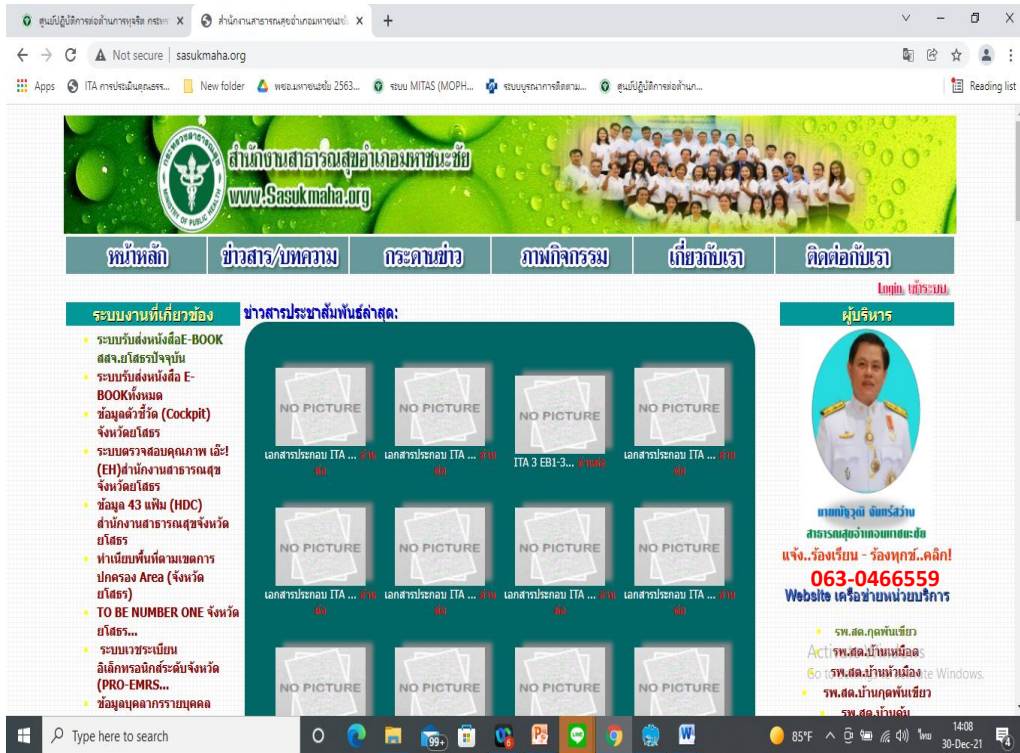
ศูนย์ปฏิบัติการต่อต้านการทุจริต กระทร ×
สำนักงานสาธารณสุขอำเภอมหาชนะชัย ×
+
Not secure | sasukmaha.org
Apps
ITA การประเมินคุณธรร...
New folder
พชอ.มหาชนะชัย 2563...
ระบบ MITAS (MOPH...
ระบบบุคลากรติดตาม...
ศูนย์ปฏิบัติการต่อต้านก...
Reading list

สำนักงานสาธารณสุขอำเภอมหาชนะชัย
www.Sasukmaha.org

หน้าหลัก | ข่าวสาร/บทความ | กระดานข่าว | ภาพกิจกรรม | เกี่ยวกับเรา | ติดต่อกับเรา

Login เข้าระบบ

ระบบงานที่เกี่ยวข้อง
ระบบรับส่งหนังสือE-BOOK สสจ.ยโสธรปัจจุบัน
ระบบรับส่งหนังสือ E-BOOKทั้งหมด
ข้อมูลตัวชี้วัด (Cockpit) จังหวัดยโสธร
ระบบตรวจสอบคุณภาพ เอ๊ะ! (EH)สำนักงานสาธารณสุขจังหวัดยโสธร
ข้อมูล 43 แฟ้ม (HDC) สำนักงานสาธารณสุขจังหวัดยโสธร
ทำเนียบพื้นที่ตามเขตการปกครอง Area (จังหวัดยโสธร)
TO BE NUMBER ONE จังหวัดยโสธร...
ระบบเวชระเบียนอิเล็กทรอนิกส์ระดับจังหวัด (PRO-EMRS...
ข้อมูลบุคลากรรายบุคคล

ข่าวสารประชาสัมพันธ์ล่าสุด:

NO PICTURE
เอกสารประกอบ ITA ... อ่านต่อ
NO PICTURE
เอกสารประกอบ ITA ... อ่านต่อ
NO PICTURE
ITA 3 EB1-3... อ่านต่อ
NO PICTURE
เอกสารประกอบ ITA ... อ่านต่อ
NO PICTURE
เอกสารประกอบ ITA ... อ่านต่อ
NO PICTURE
เอกสารประกอบ ITA ... อ่านต่อ
NO PICTURE
เอกสารประกอบ ITA ... อ่านต่อ
NO PICTURE
เอกสารประกอบ ITA ... อ่านต่อ
NO PICTURE
NO PICTURE
NO PICTURE
NO PICTURE

ผู้บริหาร
นายณัฐวุฒิ จันทร์สว่าง
สาธารณสุขอำเภอมหาชนะชัย
แจ้ง..ร้องเรียน - ร้องทุกข์..คลิก!
063-0466559
Website เครือข่ายหน่วยบริการ
รพ.สต.กุดพันเขียว
รพ.สต.บ้านเหมือด
รพ.สต.บ้านหัวเมือง
รพ.สต.บ้านกุดพันเขียว
รพ.สต.บ้านค้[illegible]

Activate Windows
Go to Settings to activate Windows.

Type here to search
99+
85°F
ไทย
14:08
30-Dec-21